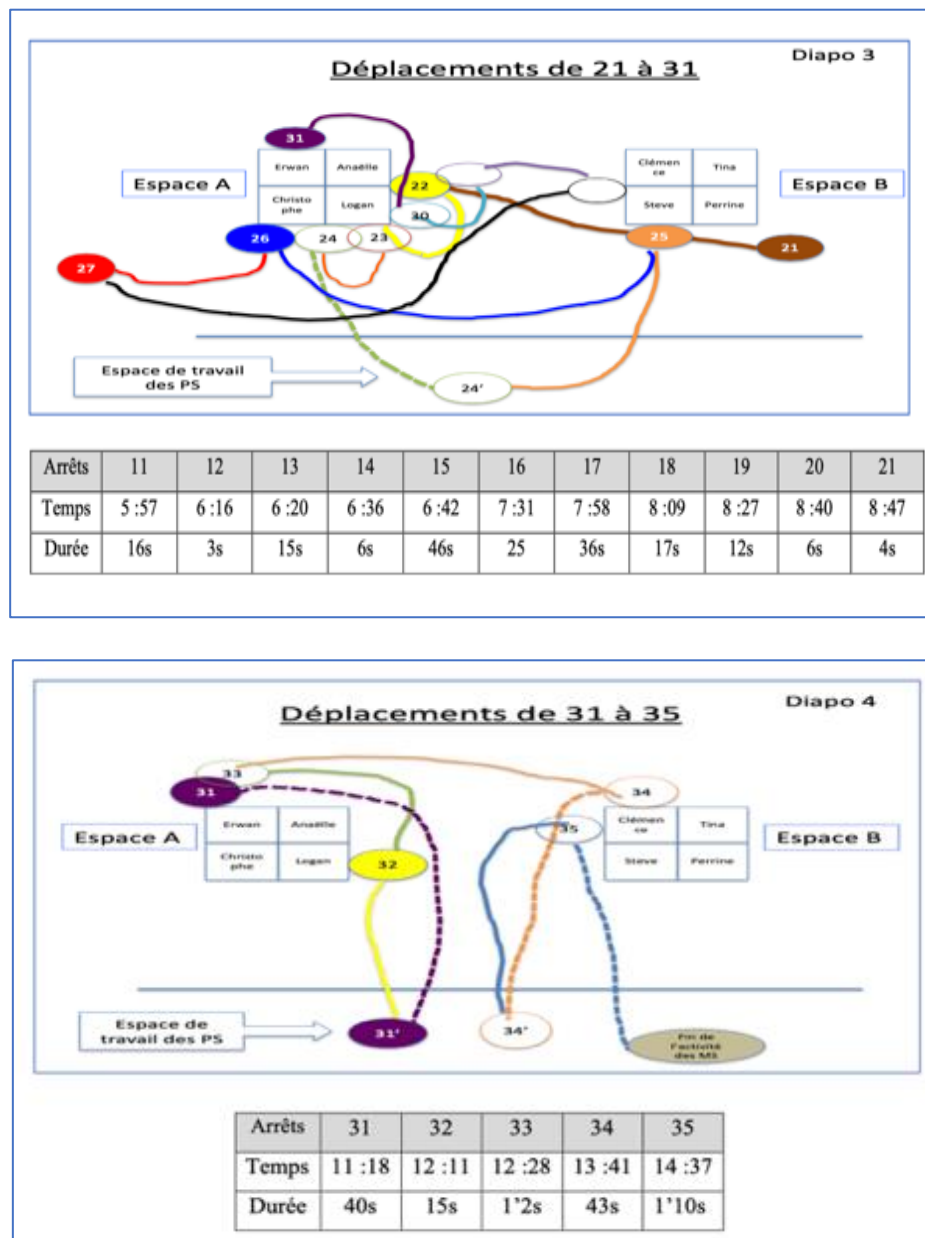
Diapo 3

Déplacements de 21 à 31

31

Erwan | Anaëlle
Christophe | Logan

Clémence | Tina
Steve | Perrine

Espace A

Espace B

22

30

26

24

23

25

21

27

Espace de travail des PS

24'

| Arrêts | 11 | 12 | 13 | 14 | 15 | 16 | 17 | 18 | 19 | 20 | 21 |
|---|---|---|---|---|---|---|---|---|---|---|---|
| Temps | 5 :57 | 6 :16 | 6 :20 | 6 :36 | 6 :42 | 7 :31 | 7 :58 | 8 :09 | 8 :27 | 8 :40 | 8 :47 |
| Durée | 16s | 3s | 15s | 6s | 46s | 25 | 36s | 17s | 12s | 6s | 4s |

Diapo 4

Déplacements de 31 à 35

33

31

34

35

Espace A

Erwan | Anaëlle
Christophe | Logan

Clémence | Tina
Steve | Perrine

Espace B

32

Espace de travail des PS

31'

34'

Fin de l'activité des MS

| Arrêts | 31 | 32 | 33 | 34 | 35 |
|---|---|---|---|---|---|
| Temps | 11 :18 | 12 :11 | 12 :28 | 13 :41 | 14 :37 |
| Durée | 40s | 15s | 1'2s | 43s | 1'10s |